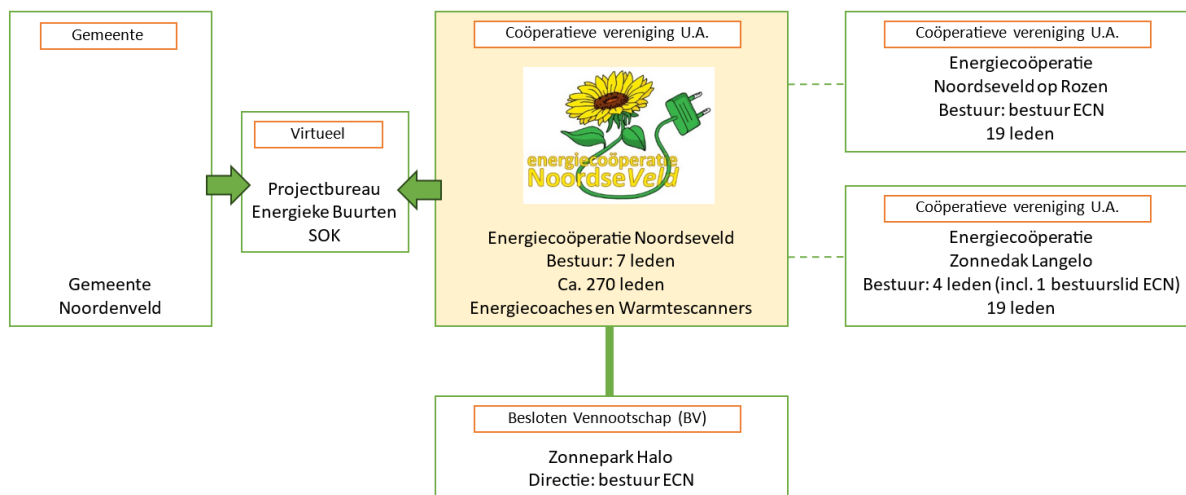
Gemeente

Gemeente
Noordenveld

Virtueel

Projectbureau
Energieke Buurten
SOK

Coöperatieve vereniging U.A.

energiecoöperatie
NoordseVeld

Energiecoöperatie Noordseveld
Bestuur: 7 leden
Ca. 270 leden
Energiecoaches en Warmtescanners

Coöperatieve vereniging U.A.

Energiecoöperatie
Noordseveld op Rozen
Bestuur: bestuur ECN
19 leden

Coöperatieve vereniging U.A.

Energiecoöperatie
Zonnedak Langelo
Bestuur: 4 leden (incl. 1 bestuurslid ECN)
19 leden

Besloten Vennootschap (BV)

Zonnepark Halo
Directie: bestuur ECN